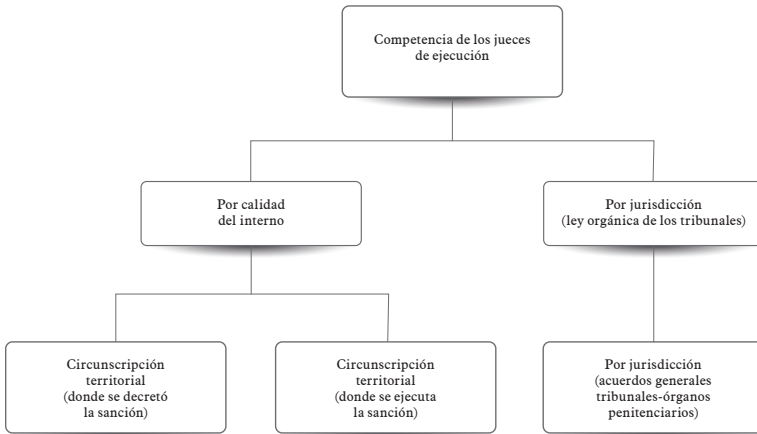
Competencia de los jueces de ejecución

Por calidad del interno

Por jurisdicción (ley orgánica de los tribunales)

Circunscripción territorial (donde se decretó la sanción)

Circunscripción territorial (donde se ejecuta la sanción)

Por jurisdicción (acuerdos generales tribunales-órganos penitenciarios)